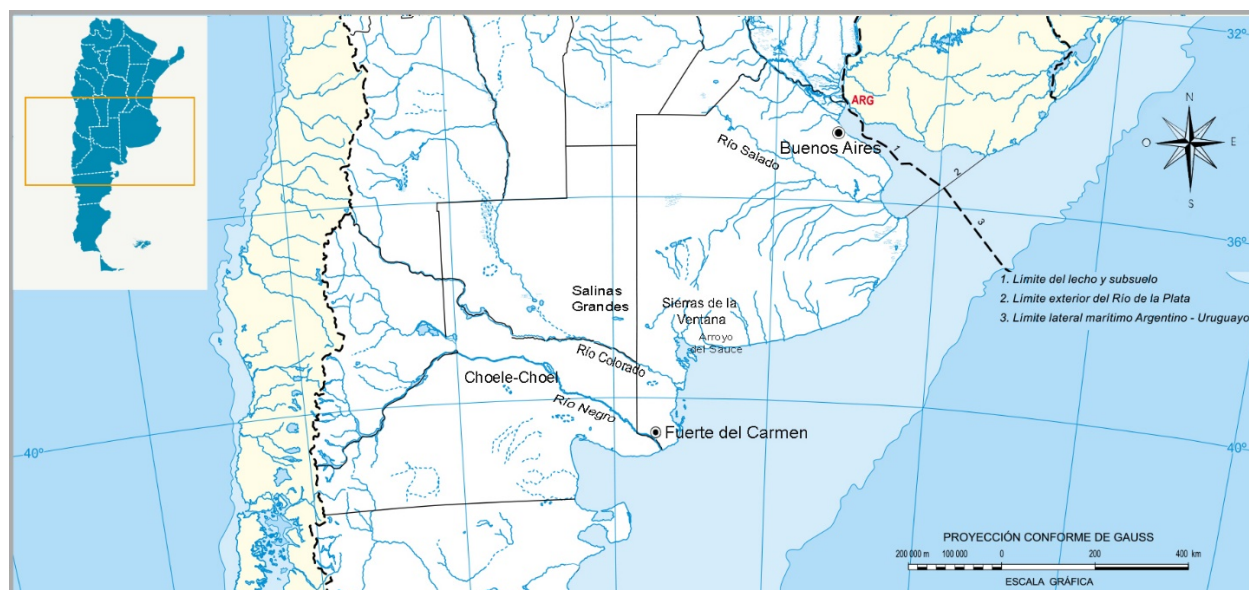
32°
ARG
N
O
E
S
Buenos Aires
Río Salado
1
2
3
36°
1. Límite del lecho y subsuelo
2. Límite exterior del Río de la Plata
3. Límite lateral marítimo Argentino - Uruguayo
Salinas Grandes
Sierras de la Ventana
Arroyo del Sauce
Río Colorado
Choele-Choel
Río Negro
Fuerte del Carmen
40°
40°
PROYECCIÓN CONFORME DE GAUSS
200 000 m 100 000 0 200 400 km
ESCALA GRÁFICA